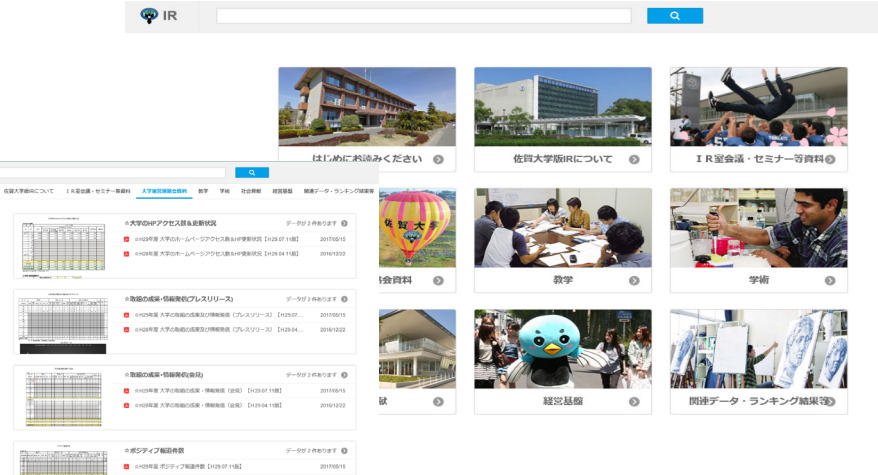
IR

はじめにお読みください
佐賀大学版IRについて
ＩＲ室会議・セミナー等資料
会資料
教学
学術
献
経営基盤
関連データ・ランキング結果等

佐賀大学版IRについて　ＩＲ室会議・セミナー等資料　大学図書館会資料　教学　学術　社会貢献　経営基盤　関連データ・ランキング結果等

☆大学のHPアクセス数&更新状況　データが 2 件あります
☆H29年度 大学のホームページアクセス数&HP更新状況【H29.07.11版】　2017/05/15
☆H28年度 大学のホームページアクセス数&HP更新状況【H29.04.11版】　2016/12/22

☆取組の成果・情報発信(プレスリリース)　データが 2 件あります
☆H29年度 大学の取組の成果及び情報発信（プレスリリース）【H29.07...　2017/05/15
☆H28年度 大学の取組の成果及び情報発信（プレスリリース）【H29.04...　2016/12/22

☆取組の成果・情報発信(会見)　データが 2 件あります
☆H29年度 大学の取組の成果・情報発信（会見）【H29.07.11版】　2017/05/15
☆H28年度 大学の取組の成果・情報発信（会見）【H29.04.11版】　2016/12/22

☆ポジティブ報道件数　データが 2 件あります
☆H29年度 ポジティブ報道件数【H29.07.11版】　2017/05/15